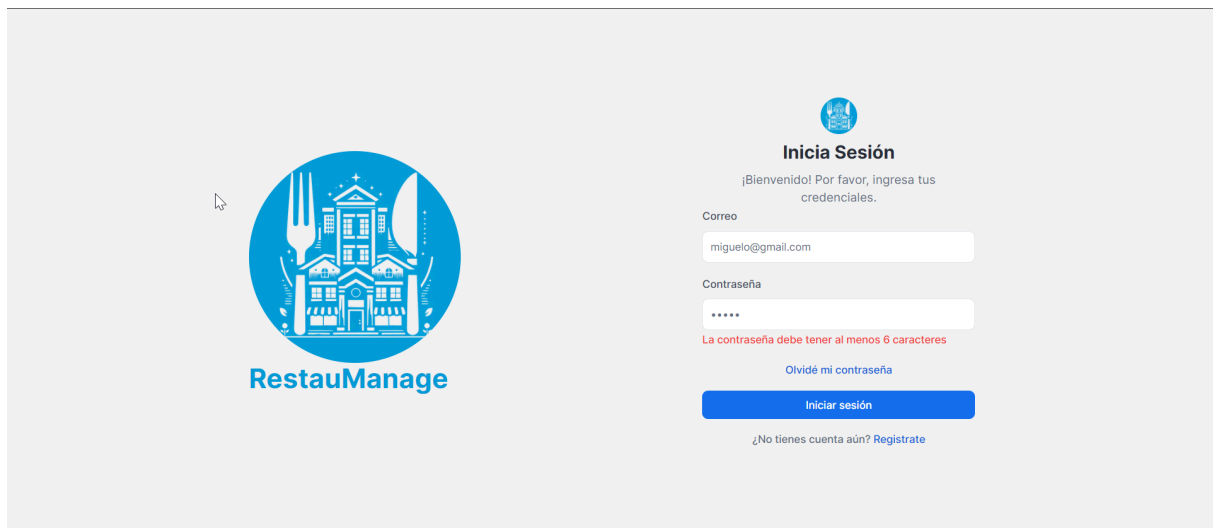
RestauManage

Inicia Sesión

¡Bienvenido! Por favor, ingresa tus credenciales.

Correo

miguelo@gmail.com

Contraseña

•••••

La contraseña debe tener al menos 6 caracteres

Olvidé mi contraseña

Iniciar sesión

¿No tienes cuenta aún? Registrate